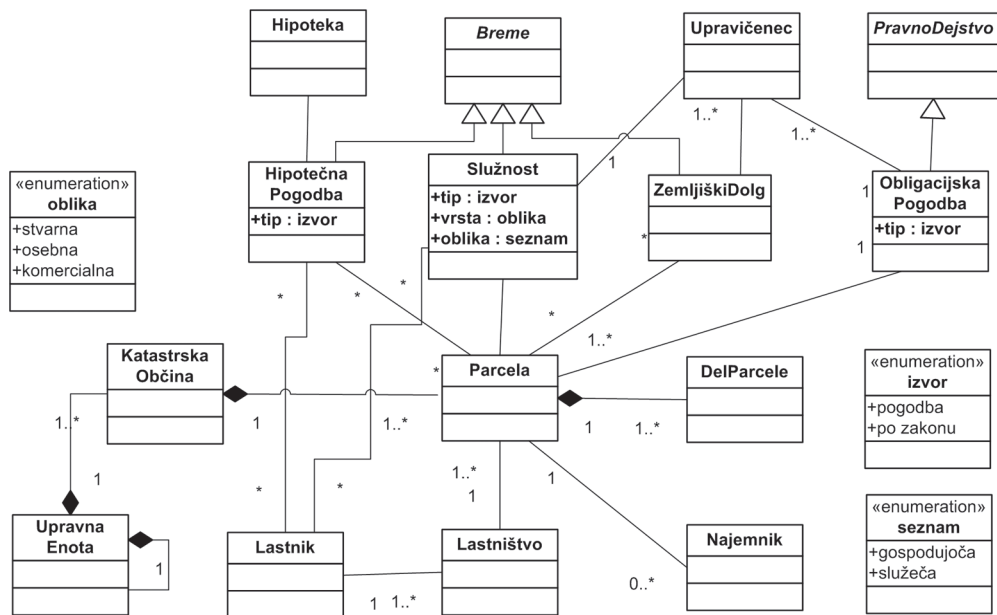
Hipoteka

Breme

Upravičenec

PravnoDejstvo

«enumeration»
oblika
+stvarna
+osebna
+komercialna

Hipotečna Pogodba
+tip : izvor

Služnost
+tip : izvor
+vrsta : oblika
+oblika : seznam

ZemljiškiDolg

Obligacijska Pogodba
+tip : izvor

1..*
1..*
1
1
1
*
*
*
*
*
1..*

Katastrska Občina

Parcela

DelParcele

«enumeration»
izvor
+pogodba
+po zakonu

1..*
1
1..*
1
1..*
*
1..*
1
1
*
*

Upravna Enota

Lastnik

Lastništvo

Najemnik

«enumeration»
seznam
+gospodujoča
+služeča

1
0..*
1
1..*